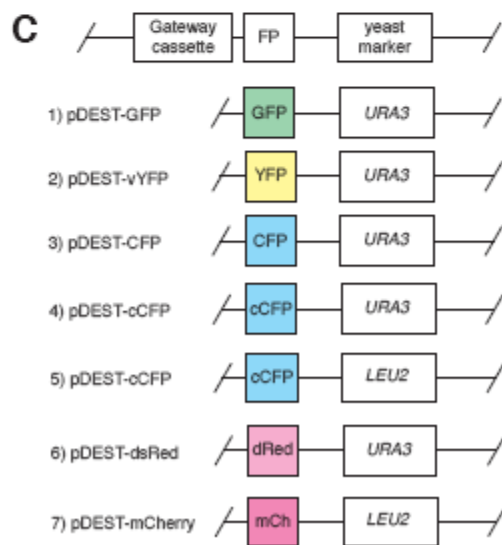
C

Gateway cassette

FP

yeast marker

1) pDEST-GFP

GFP

URA3

2) pDEST-vYFP

YFP

URA3

3) pDEST-CFP

CFP

URA3

4) pDEST-cCFP

cCFP

URA3

5) pDEST-cCFP

cCFP

LEU2

6) pDEST-dsRed

dRed

URA3

7) pDEST-mCherry

mCh

LEU2